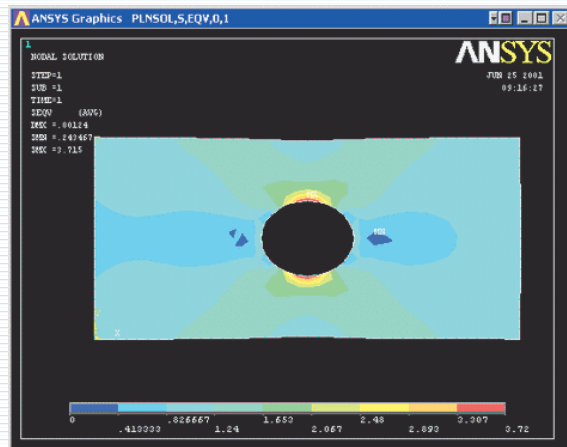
ANSYS Graphics PLNSOL,S,EQV,0,1

1
NODAL SOLUTION

STEP=1
SUB =1
TIME=1
SEQV (AVG)
DMX =.00124
SMN =.243467
SMX =3.715

ANSYS

JUN 25 2001
09:16:27

MN

MX

Y
X

0
.413333
.826667
1.24
1.653
2.067
2.48
2.893
3.307
3.72